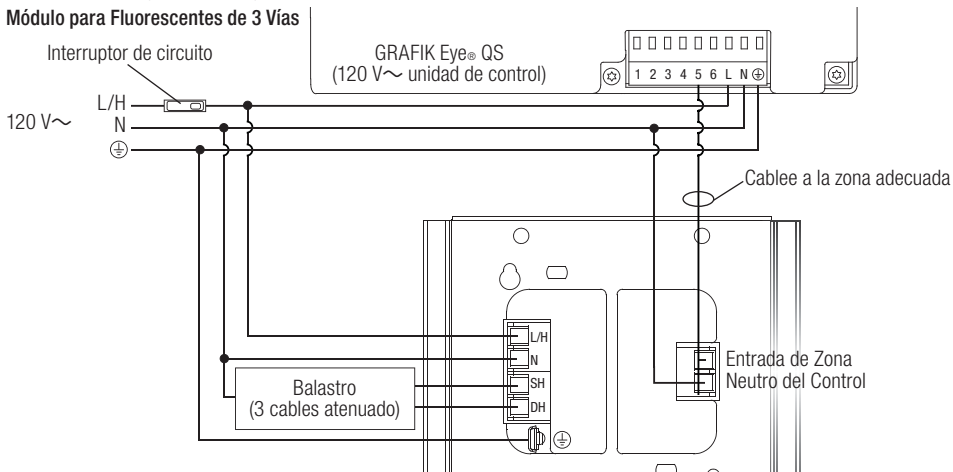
Módulo para Fluorescentes de 3 Vías

Interruptor de circuito

GRAFIK Eye® QS
(120 V∼ unidad de control)

1 2 3 4 5 6 L N ⊕

120 V∼
L/H
N
⏚

Cablee a la zona adecuada

L/H
N
SH
DH
⏚

Balastro
(3 cables atenuado)

Entrada de Zona
Neutro del Control